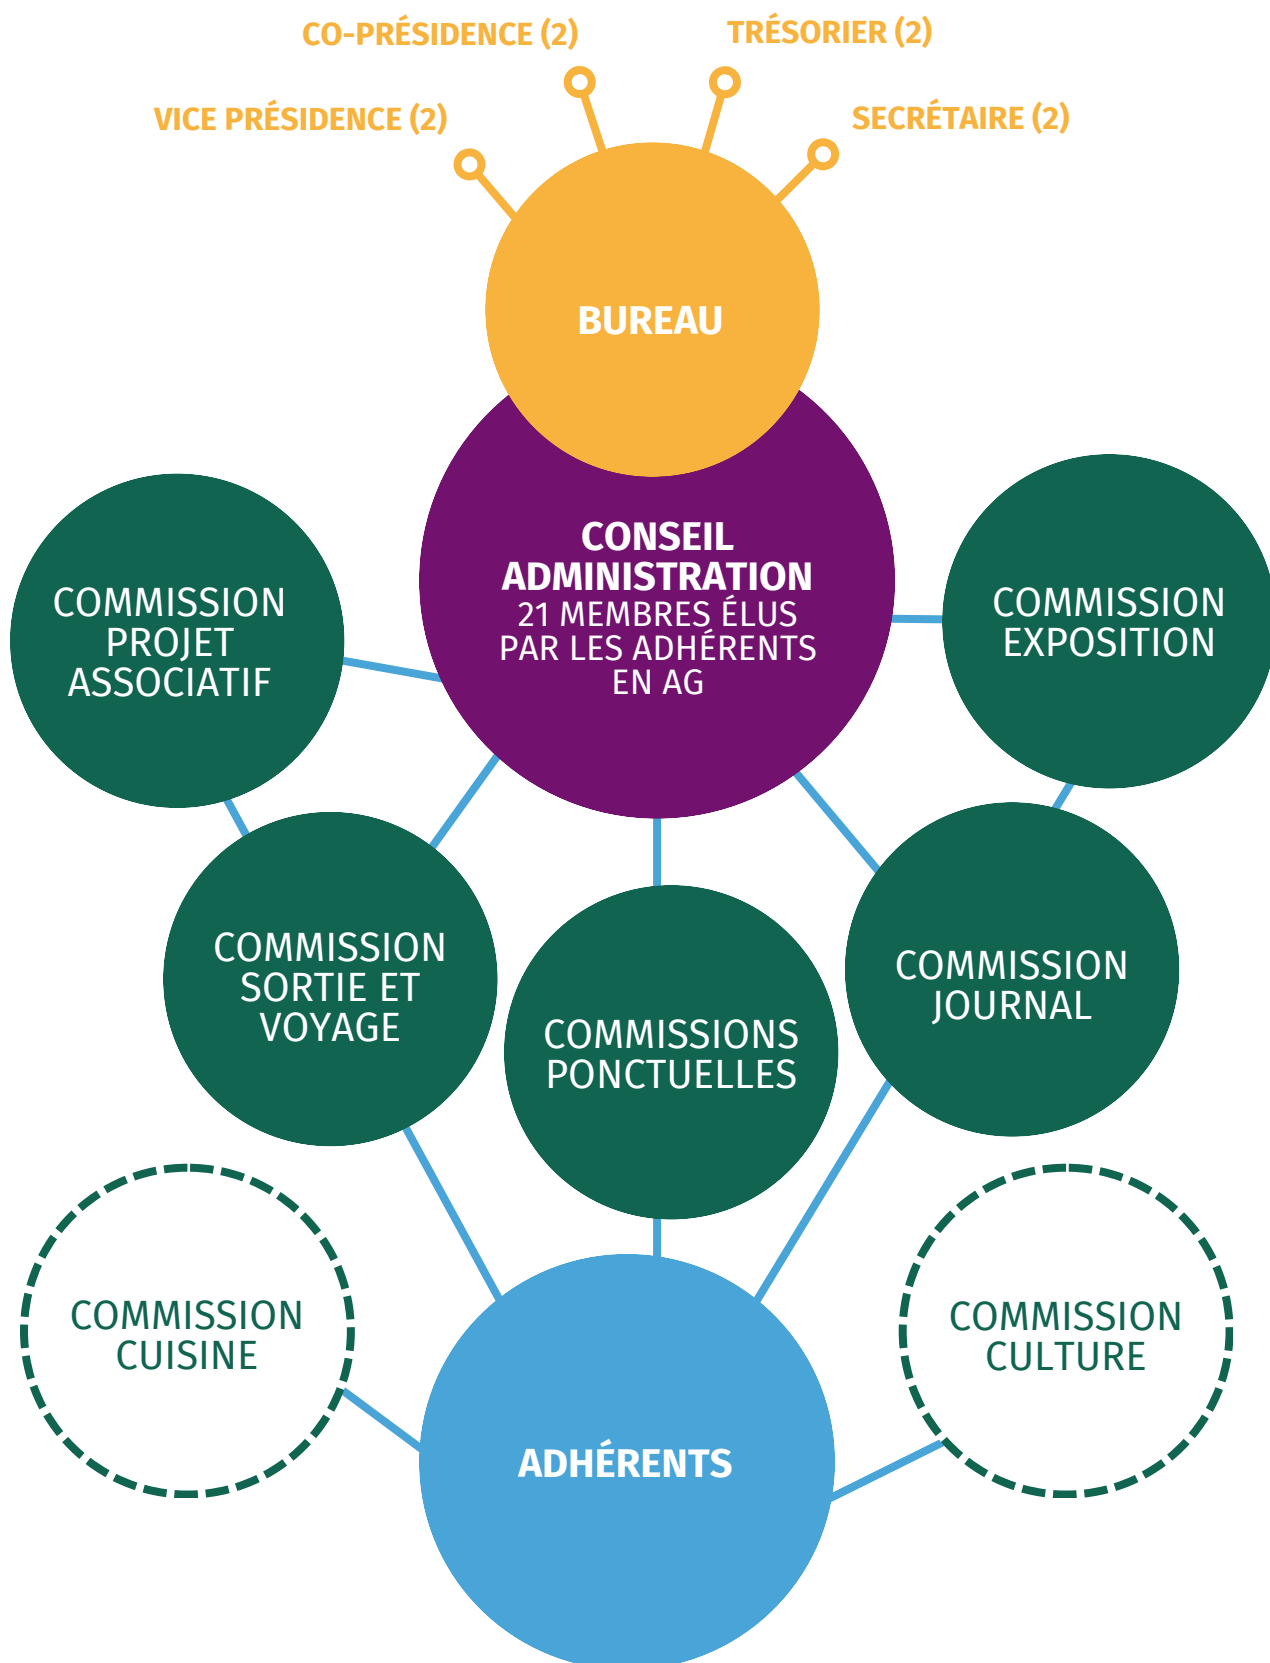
CO-PRÉSIDENCE (2)

TRÉSORIER (2)

VICE PRÉSIDENCE (2)

SECRÉTAIRE (2)

BUREAU

CONSEIL ADMINISTRATION
21 MEMBRES ÉLUS PAR LES ADHÉRENTS EN AG

COMMISSION PROJET ASSOCIATIF

COMMISSION EXPOSITION

COMMISSION SORTIE ET VOYAGE

COMMISSIONS PONCTUELLES

COMMISSION JOURNAL

COMMISSION CUISINE

COMMISSION CULTURE

ADHÉRENTS